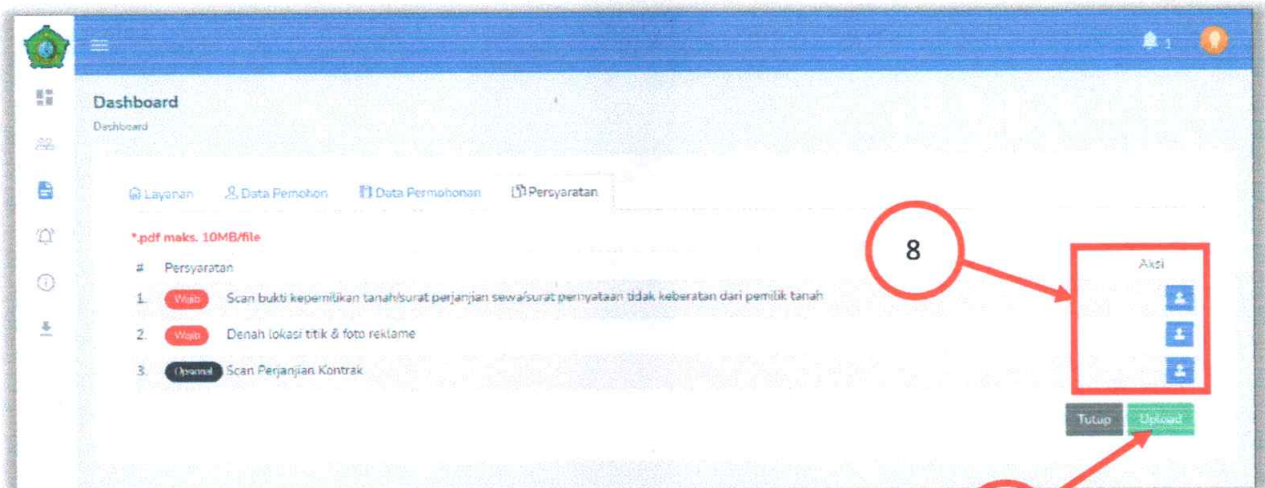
1

Dashboard

Dashboard

Layanan Data Pemohon Data Permohonan Persyaratan

*.pdf maks. 10MB/file

8

| # | Persyaratan | Aksi |
|---|---|---|
| 1. | Wajib Scan bukti kepemilikan tanah/surat perjanjian sewa/surat pernyataan tidak keberatan dari pemilik tanah | |
| 2. | Wajib Denah lokasi titik & foto reklame | |
| 3. | Opsional Scan Perjanjian Kontrak | |

Tutup Upload